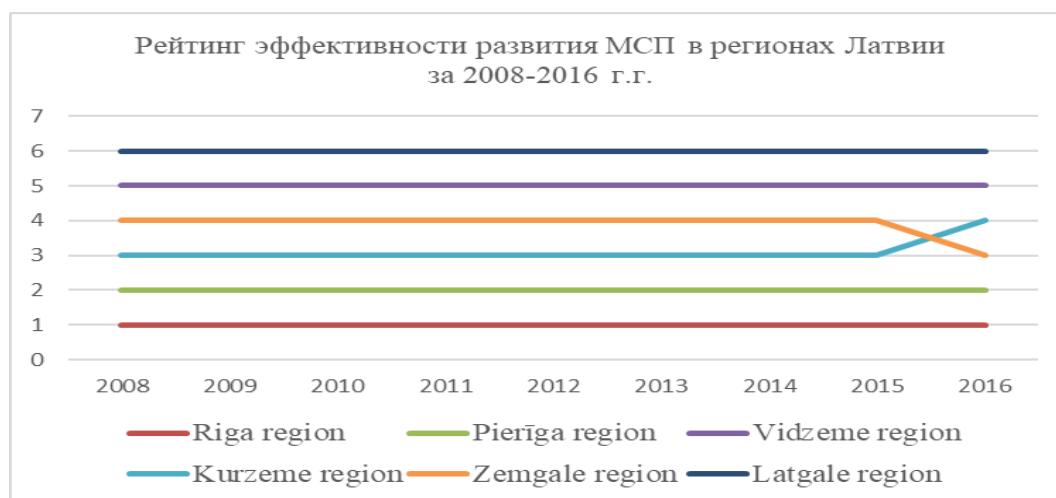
Рейтинг эффективности развития МСП в регионах Латвии за 2008-2016 г.г.

7
6
5
4
3
2
1
0

2008 2009 2010 2011 2012 2013 2014 2015 2016

Riga region
Pierīga region
Vidzeme region
Kurzeme region
Zemgale region
Latgale region